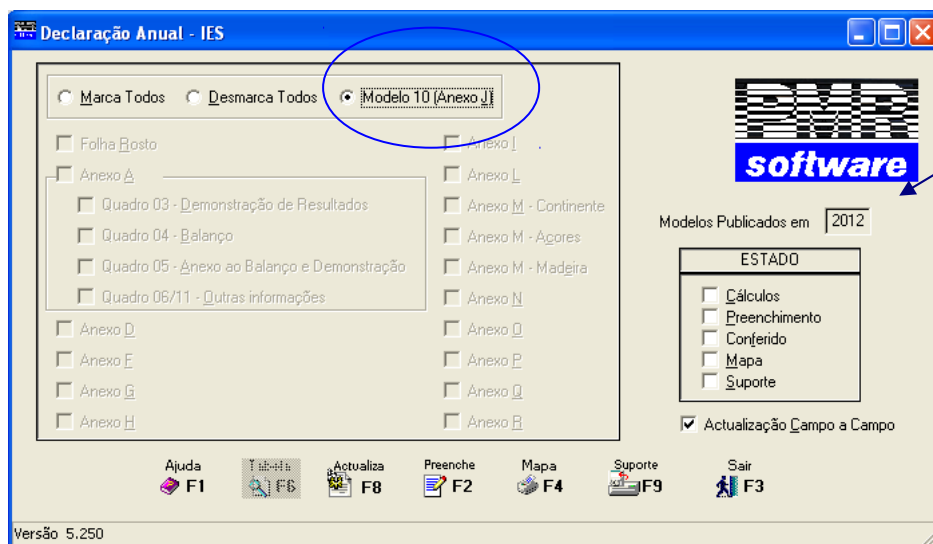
Declaração Anual - IES

Marca Todos
Desmarca Todos
Modelo 10 (Anexo J)

Folha Rosto
Anexo A
Quadro 03 - Demonstração de Resultados
Quadro 04 - Balanço
Quadro 05 - Anexo ao Balanço e Demonstração
Quadro 06/11 - Outras informações
Anexo D
Anexo F
Anexo G
Anexo H

Anexo I
Anexo L
Anexo M - Continente
Anexo M - Açores
Anexo M - Madeira
Anexo N
Anexo O
Anexo P
Anexo Q
Anexo R

PMR
software

Modelos Publicados em 2012

ESTADO
Cálculos
Preenchimento
Conferido
Mapa
Suporte

Actualização Campo a Campo

Ajuda F1
Tabela F6
Actualiza F8
Preenche F2
Mapa F4
Suporte F9
Sair F3

Versão 5.250